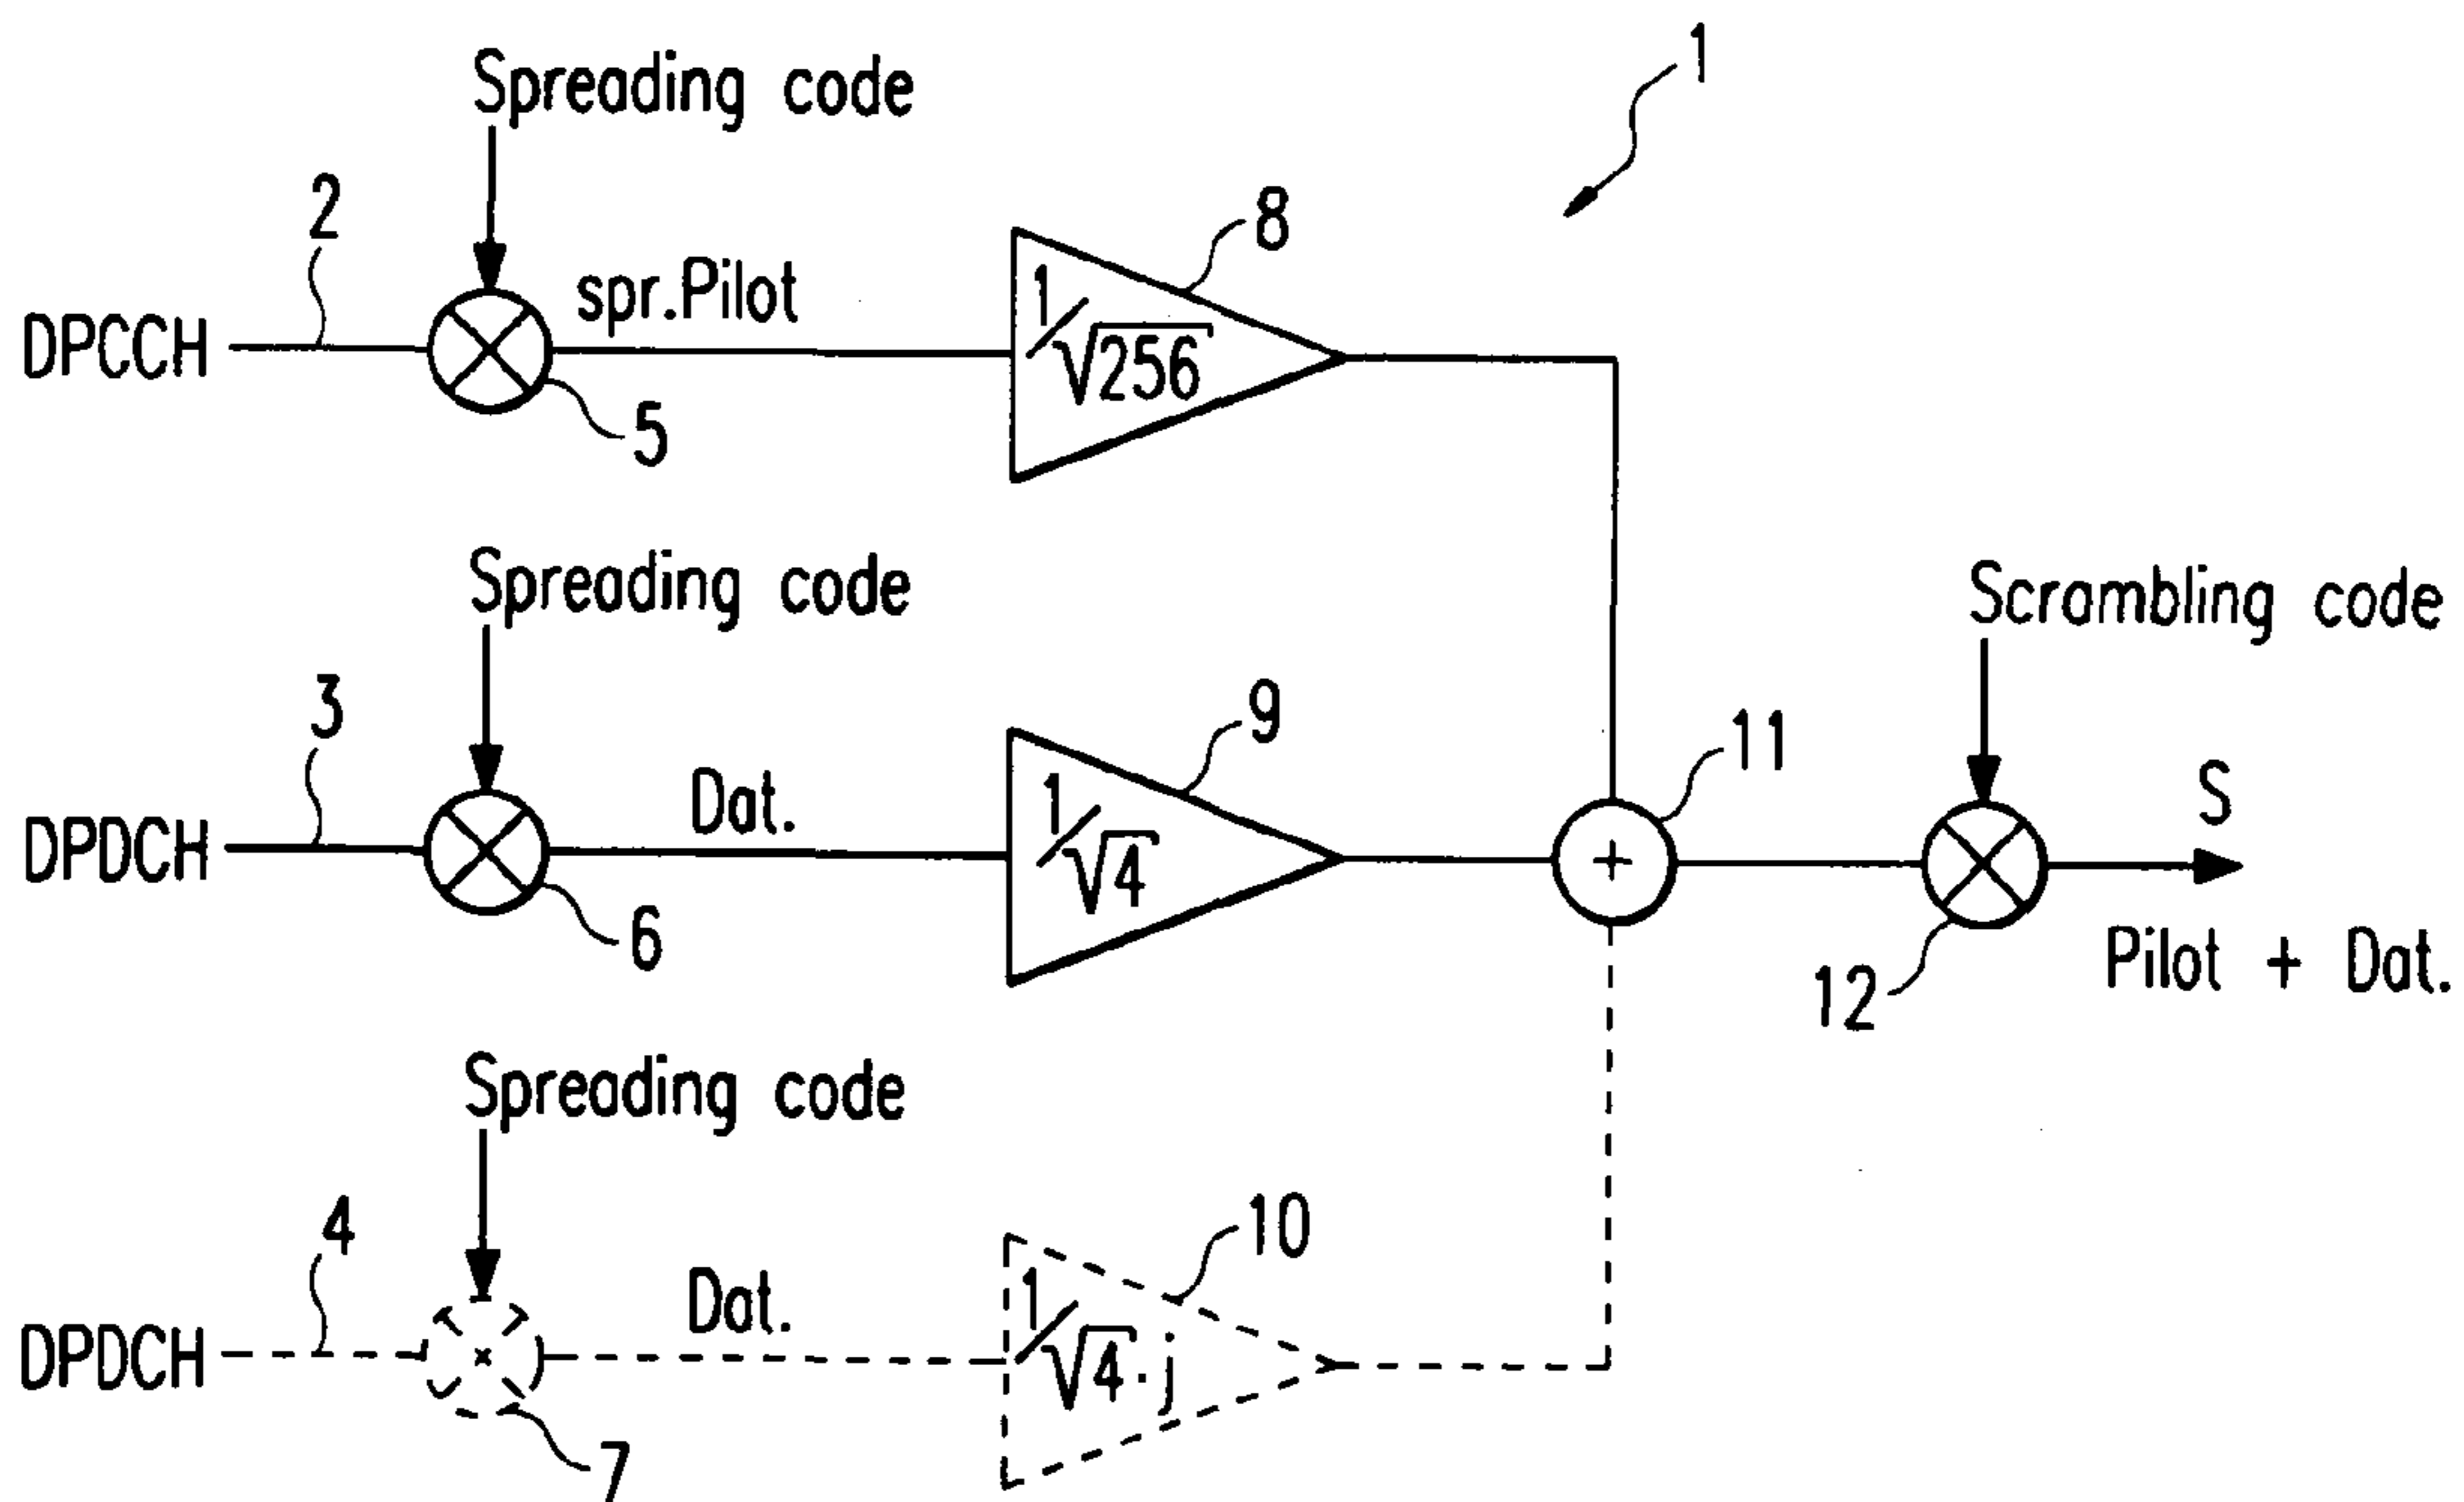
1

Spreading code

2

DPCCH

spr.Pilot

5

8

$1/\sqrt{256}$

Spreading code

Scrambling code

3

DPDCH

Dat.

6

9

$1/\sqrt{4}$

11

+

S

12

Pilot + Dat.

Spreading code

4

DPDCH

Dat.

7

10

$1/\sqrt{4}\cdot j$